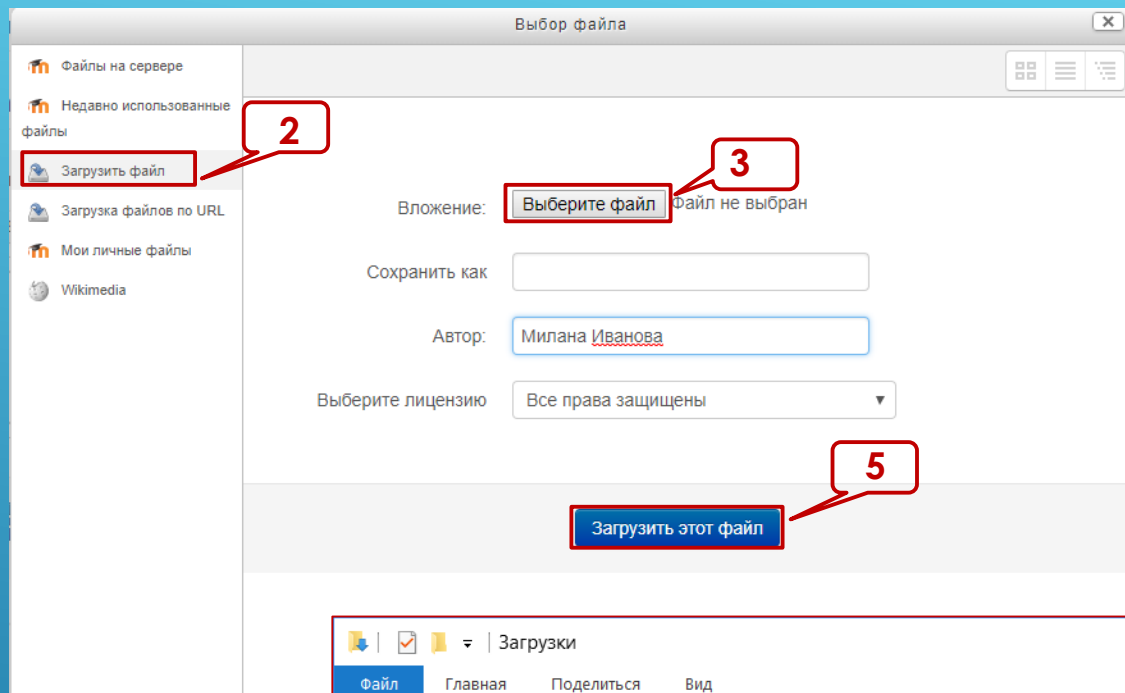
Выбор файла

Файлы на сервере
Недавно использованные файлы
Загрузить файл
Загрузка файлов по URL
Мои личные файлы
Wikimedia

2

3

Вложение: Выберите файл Файл не выбран

Сохранить как

Автор: Милана Иванова

Выберите лицензию Все права защищены

5

Загрузить этот файл

Загрузки

Файл Главная Поделиться Вид